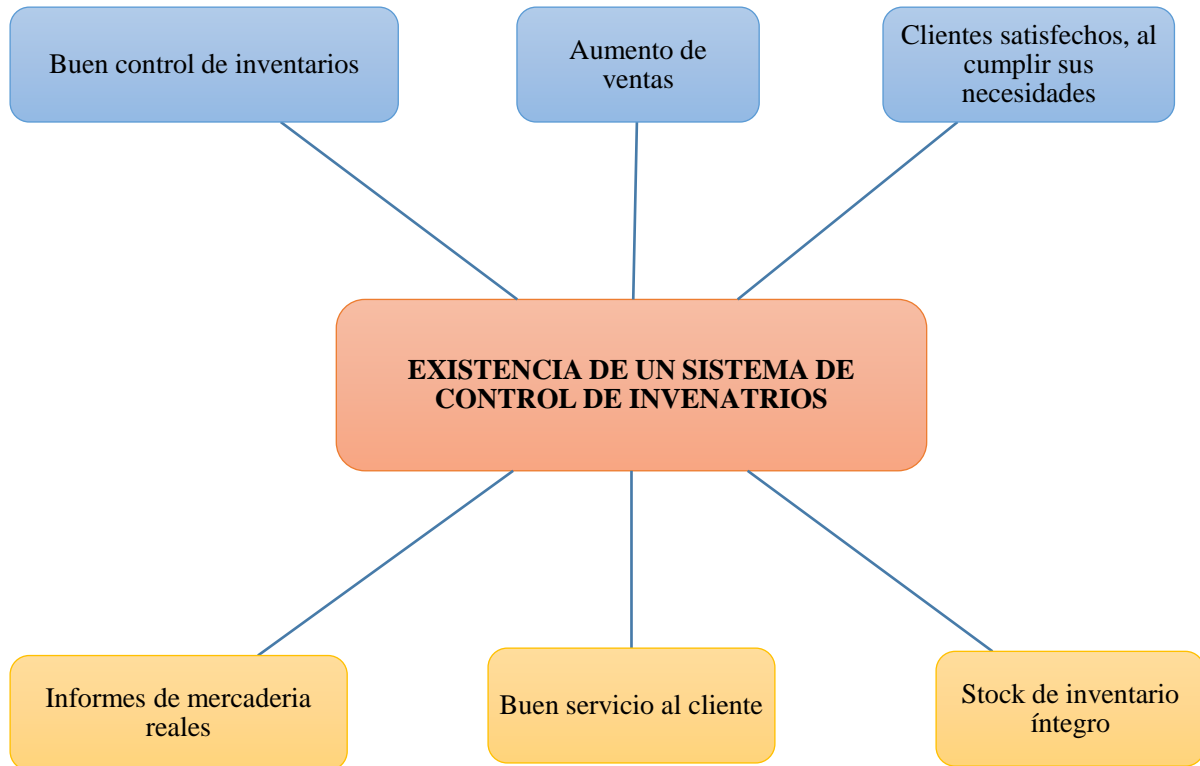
Buen control de inventarios

Aumento de ventas

Clientes satisfechos, al cumplir sus necesidades

EXISTENCIA DE UN SISTEMA DE CONTROL DE INVENATRIOS

Informes de mercaderia reales

Buen servicio al cliente

Stock de inventario íntegro